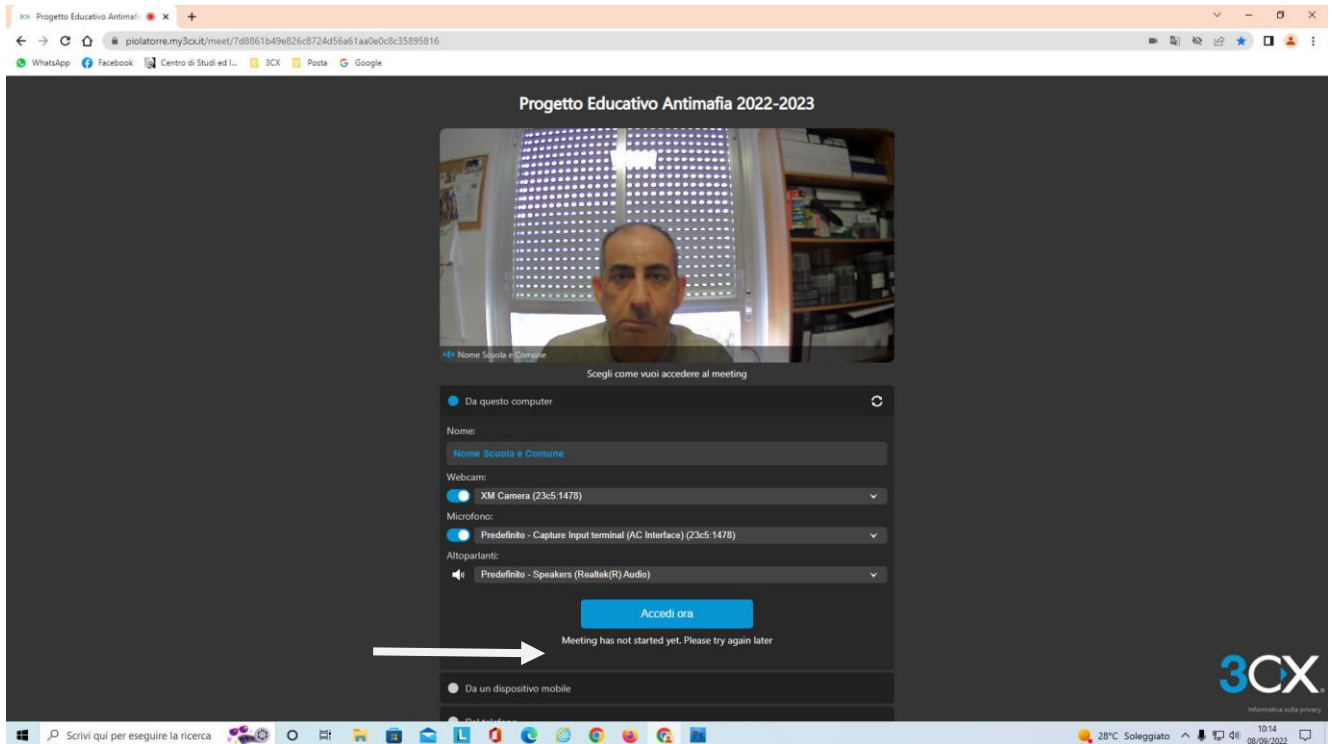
3CX Progetto Educativo Antimafi ×
+

piolatorre.my3cx.it/meet/7d8861b49e826c8724d56a61aa0e0c8c35895816

WhatsApp Facebook Centro di Studi ed I... 3CX Posta Google

Progetto Educativo Antimafia 2022-2023

Nome Scuola e Comune

Scegli come vuoi accedere al meeting

Da questo computer

Nome:

Nome Scuola e Comune

Webcam:

XM Camera (23c5:1478)

Microfono:

Predefinito - Capture Input terminal (AC Interface) (23c5:1478)

Altoparlanti:

Predefinito - Speakers (Realtek(R) Audio)

Accedi ora

Meeting has not started yet. Please try again later

Da un dispositivo mobile

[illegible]

3CX

Informativa sulla privacy

Scrivi qui per eseguire la ricerca

28°C Soleggiato 10:14 08/09/2022